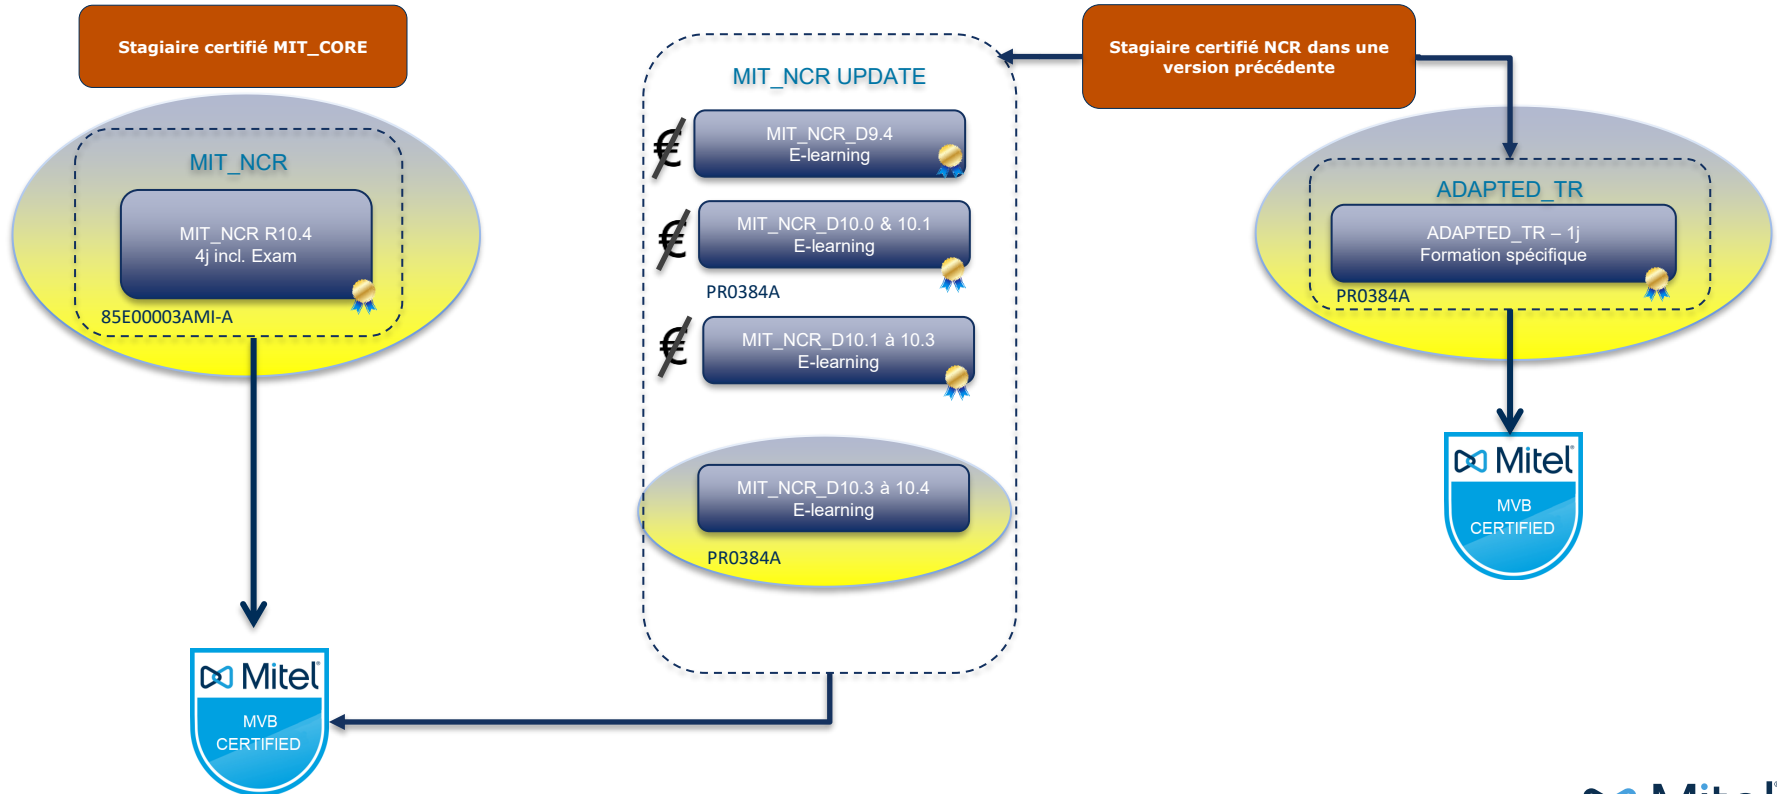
Stagiaire certifié MIT_CORE

MIT_NCR

MIT_NCR R10.4
4j incl. Exam

85E00003AMI-A

Mitel
MVB
CERTIFIED

MIT_NCR UPDATE

€
MIT_NCR_D9.4
E-learning

€
MIT_NCR_D10.0 & 10.1
E-learning

PR0384A

€
MIT_NCR_D10.1 à 10.3
E-learning

MIT_NCR_D10.3 à 10.4
E-learning

PR0384A

Stagiaire certifié NCR dans une version précédente

ADAPTED_TR

ADAPTED_TR – 1j
Formation spécifique

PR0384A

Mitel
MVB
CERTIFIED

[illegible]